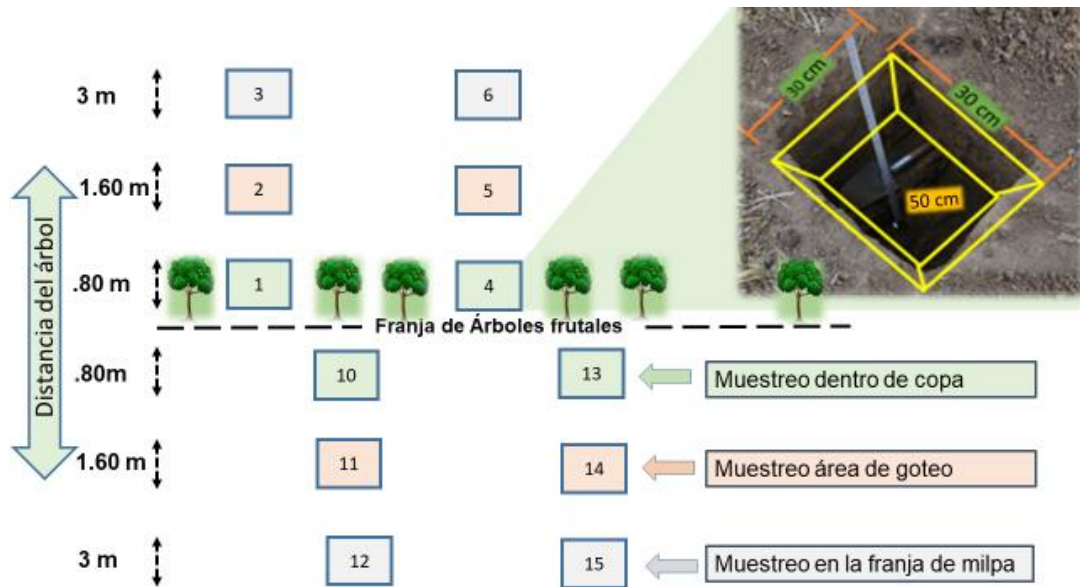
3 m
3
6
30 cm
30 cm
1.60 m
2
5
50 cm
Distancia del árbol
.80 m
1
4
Franja de Árboles frutales
.80m
10
13
Muestreo dentro de copa
1.60 m
11
14
Muestreo área de goteo
3 m
12
15
Muestreo en la franja de milpa